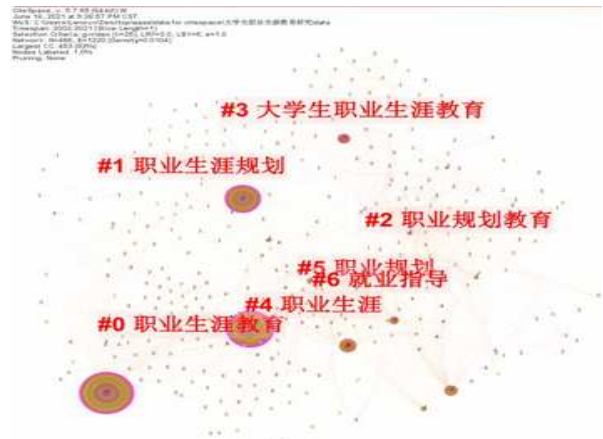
CiteSpace, v. 5.7.R5 (64-bit) W
June 16, 2021 at 9:30:57 PM CST
WoS: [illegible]
Timespan: 2002-2021 (Slice Length=1)
Selection Criteria: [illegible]
Network: N=486, E=1220 (Density=0.0104)
Largest CC: 453 (93%)
Nodes Labeled: 1.0%
Pruning: None

#3 大学生职业生涯教育

#1 职业生涯规划

#2 职业规划教育

#5 职业规划

#6 就业指导

#4 职业生涯

#0 职业生涯教育